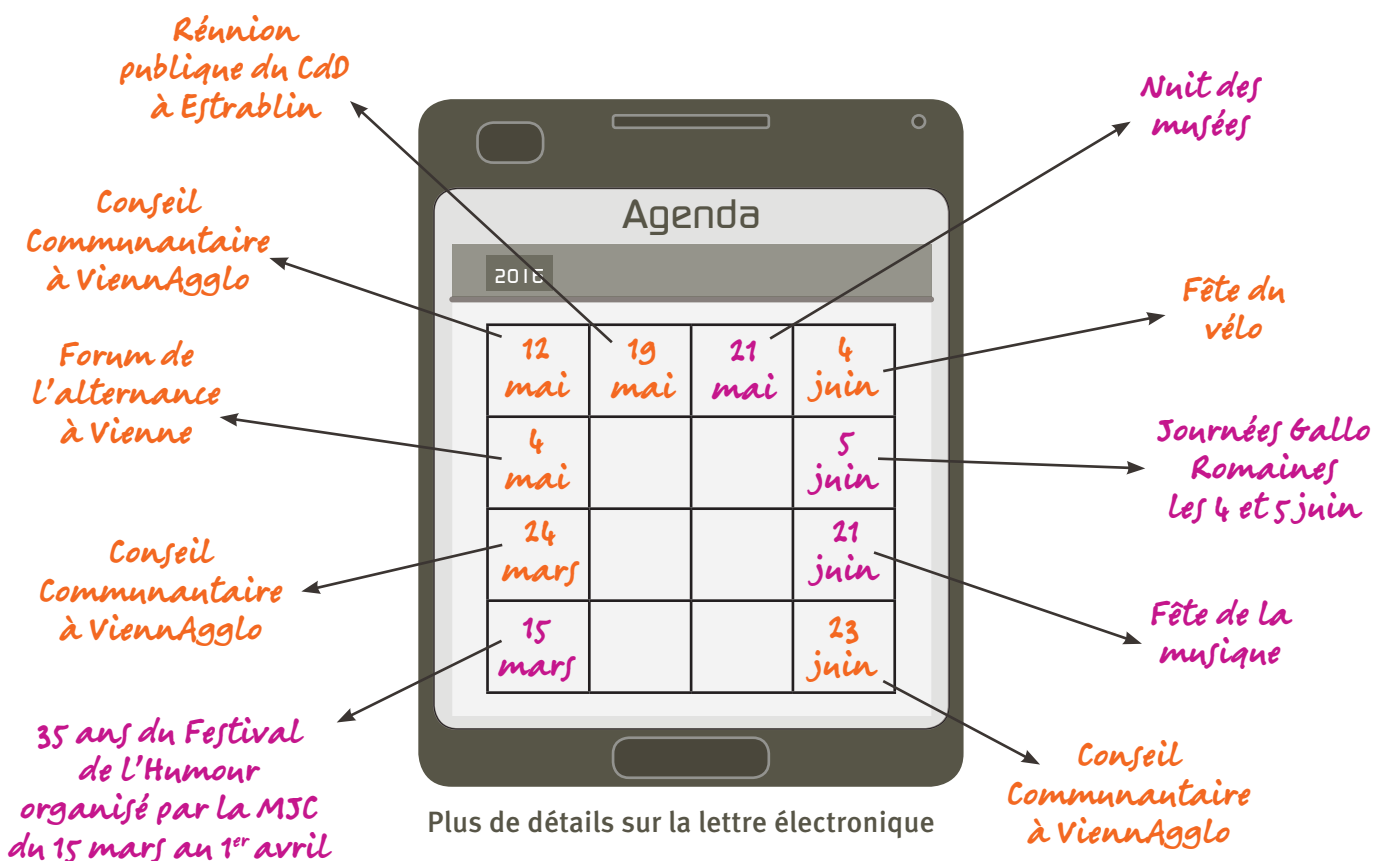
Réunion publique du CdD à Estrablin

Nuit des musées

Conseil Communnantaire à ViennAgglo

Agenda

2016

| 12 mai | 19 mai | 21 mai | 4 juin |
|---|---|---|---|
| 4 mai | | | 5 juin |
| 24 mars | | | 21 juin |
| 15 mars | | | 23 juin |

Fête du vélo

Forum de l'alternance à Vienne

Journées Gallo Romaines les 4 et 5 juin

Conseil Communnantaire à ViennAgglo

Fête de la musique

35 ans du Festival de l'Humour organisé par la MJC du 15 mars au 1$^{er}$ avril

Plus de détails sur la lettre électronique

Conseil Communnantaire à ViennAgglo